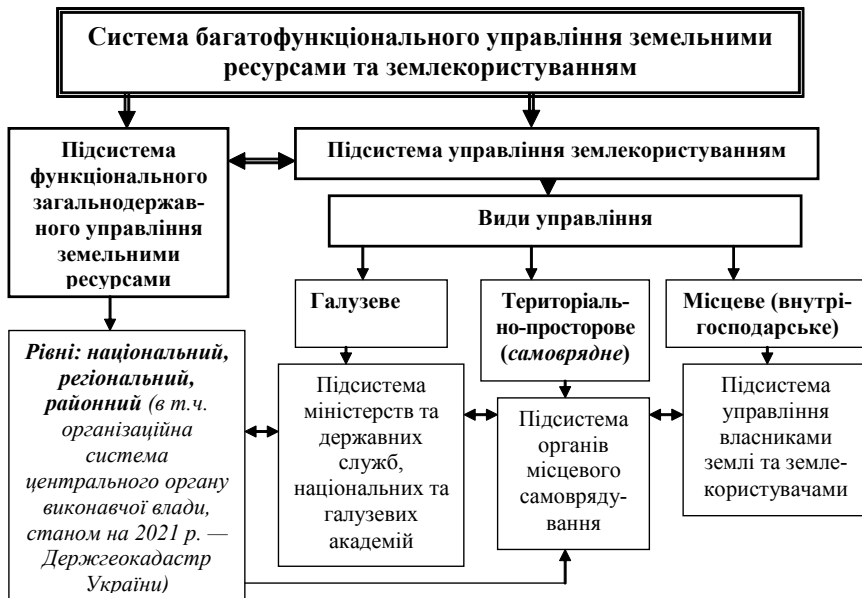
Система багатофункціонального управління земельними ресурсами та землекористуванням

Підсистема функціонального загальнодержавного управління земельними ресурсами

Підсистема управління землекористуванням

Види управління

Галузеве

Територіально-просторове (*самоврядне*)

Місцеве (внутрігосподарське)

*Рівні: національний, регіональний, районний (в т.ч. організаційна система центрального органу виконавчої влади, станом на 2021 р. — Держгеокадастр України)*

Підсистема міністерств та державних служб, національних та галузевих академій

Підсистема органів місцевого самоврядування

Підсистема управління власниками землі та землекористувачами